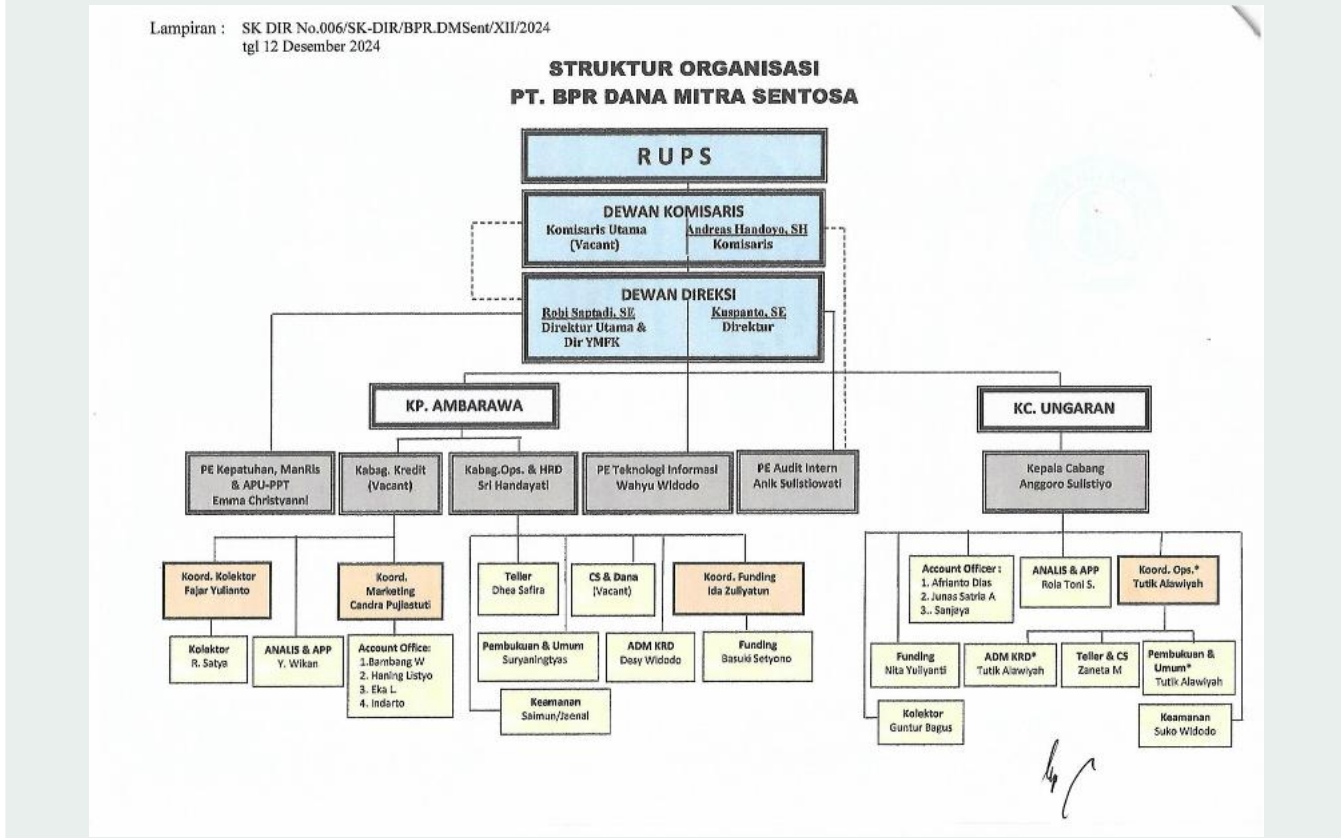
Lampiran : SK DIR No.006/SK-DIR/BPR.DMSent/XII/2024
tgl 12 Desember 2024

STRUKTUR ORGANISASI
PT. BPR DANA MITRA SENTOSA

RUPS

DEWAN KOMISARIS
Komisaris Utama (Vacant)
Andreas Handoyo, SH
Komisaris

DEWAN DIREKSI
Robi Saptadi, SE
Direktur Utama & Dir YMFK
Kuspanto, SE
Direktur

KP. AMBARAWA

KC. UNGARAN

PE Kepatuhan, ManRis & APU-PPT
Emma Christyanni

Kabag. Kredit
(Vacant)

Kabag.Ops. & HRD
Sri Handayati

PE Teknologi Informasi
Wahyu Widodo

PE Audit Intern
Anik Sulistiowati

Kepala Cabang
Anggoro Sulistiyo

Koord. Kolektor
Fajar Yulianto

Koord. Marketing
Candra Pujiastuti

Teller
Dhea Safira

CS & Dana
(Vacant)

Koord. Funding
Ida Zuliyatun

Account Officer :
1. Afrianto Dias
2. Junas Satria A
3.. Sanjaya

ANALIS & APP
Rola Toni S.

Koord. Ops.*
Tutik Alawiyah

Kolektor
R. Satya

ANALIS & APP
Y. Wikan

Account Office:
1.Bambang W
2. Haning Listyo
3. Eka L.
4. Indarto

Pembukuan & Umum
Suryaningtyas

ADM KRD
Dasy Widodo

Funding
Basuki Setyono

Keamanan
Saimun/Jeenal

Funding
Nita Yuliyanti

ADM KRD*
Tutik Alawiyah

Teller & CS
Zaneta M

Pembukuan & Umum*
Tutik Alawiyah

Kolektor
Guntur Bagus

Keamanan
Suko Widodo